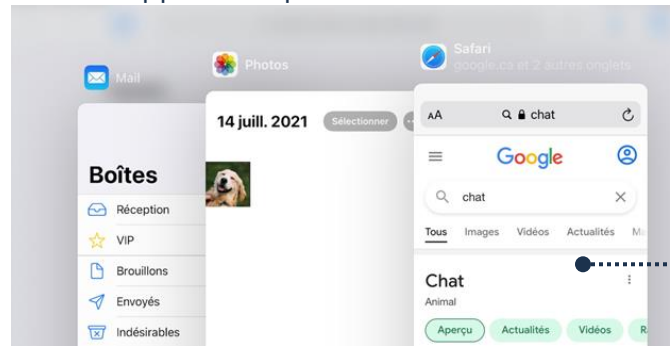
Mail

Photos

Safari
google.ca et 2 autres onglets

Boîtes
Réception
VIP
Brouillons
Envoyés
Indésirables

14 juill. 2021
Sélectionner

AA
chat

Google

chat

Tous
Images
Vidéos
Actualités

Chat
Animal

Aperçu
Actualités
Vidéos